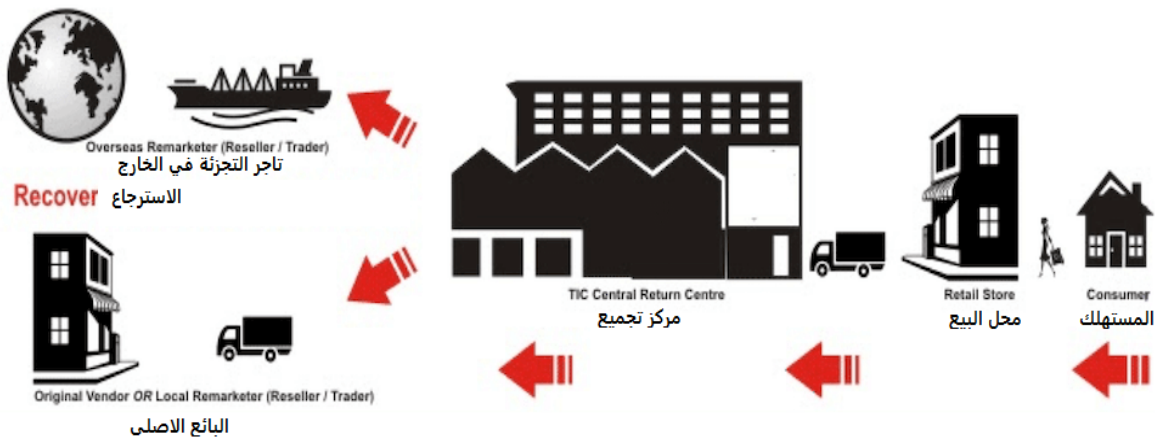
Overseas Remarketer (Reseller / Trader)
تاجر التجزئة في الخارج

Recover
الاسترجاع

Original Vendor OR Local Remarketer (Reseller / Trader)
البائع الاصلى

TIC Central Return Centre
مركز تجميع

Retail Store
محل البيع

Consumer
المستهلك